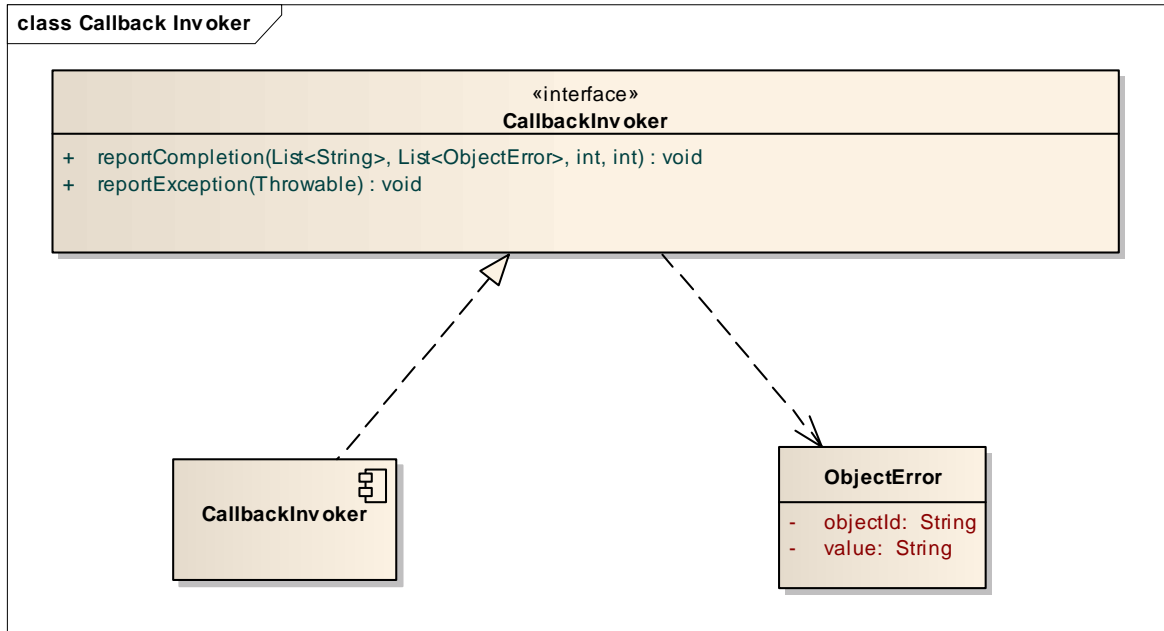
class Callback Invoker

«interface»
CallbackInvoker

+ reportCompletion(List<String>, List<ObjectError>, int, int) : void
+ reportException(Throwable) : void

CallbackInvoker

ObjectError

- objectId: String
- value: String